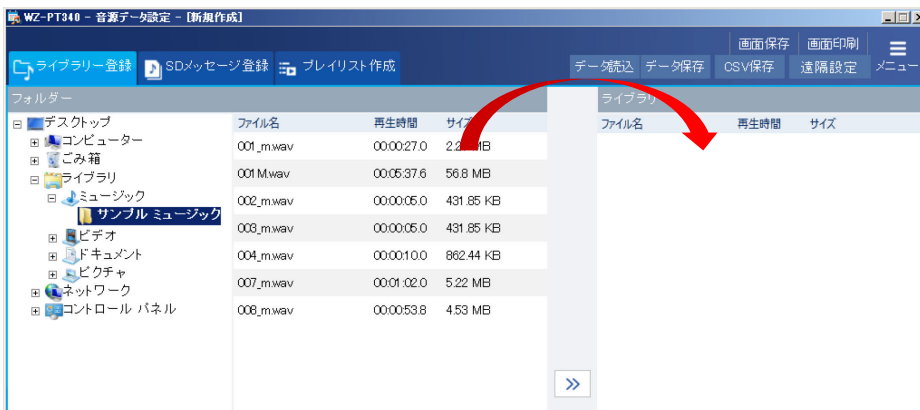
WZ-PT340 - 音源データ設定 - [新規作成]

画面保存 画面印刷 メニュー

ライブラリー登録 SDメッセージ登録 プレイリスト作成

データ読込 データ保存 CSV保存 遠隔設定

フォルダー

デスクトップ
コンピューター
ごみ箱
ライブラリ
ミュージック
サンプル ミュージック
ビデオ
ドキュメント
ピクチャ
ネットワーク
コントロール パネル

| ファイル名 | 再生時間 | サイズ |
|---|---|---|
| 001_m.wav | 00:00:27.0 | 2.2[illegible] MB |
| 001M.wav | 00:05:37.6 | 56.8 MB |
| 002_m.wav | 00:00:05.0 | 431.85 KB |
| 003_m.wav | 00:00:05.0 | 431.85 KB |
| 004_m.wav | 00:00:10.0 | 862.44 KB |
| 007_m.wav | 00:01:02.0 | 5.22 MB |
| 008_m.wav | 00:00:53.8 | 4.53 MB |

»

ライブラリ

| ファイル名 | 再生時間 | サイズ |
|---|---|---|